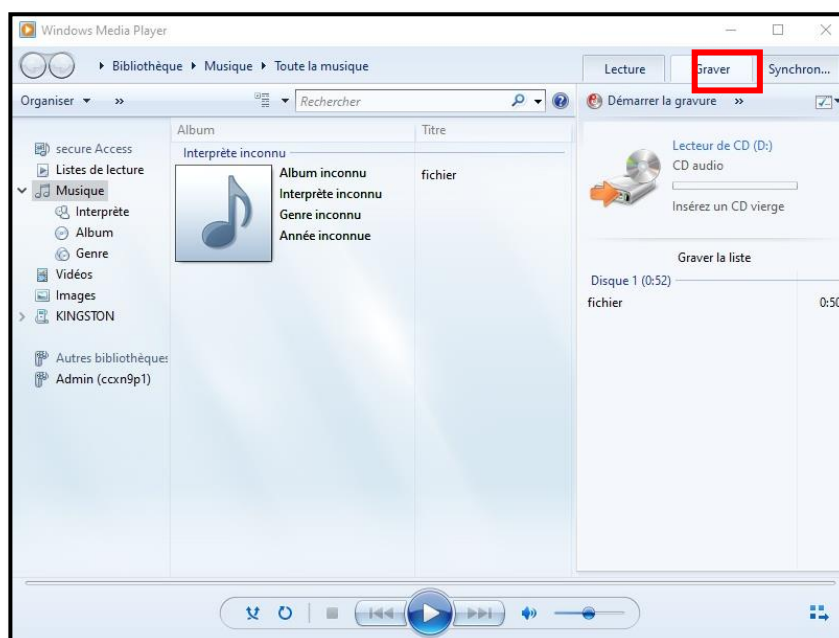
Windows Media Player

▸ Bibliothèque ▸ Musique ▸ Toute la musique

Lecture

Graver

Synchron...

Organiser ▾ »

Rechercher

Démarrer la gravure »

secure Access

Listes de lecture

Musique

Interprète

Album

Genre

Vidéos

Images

KINGSTON

Autres bibliothèques

Admin (ccxn9p1)

Album

Titre

Interprète inconnu

Album inconnu

Interprète inconnu

Genre inconnu

Année inconnue

fichier

Lecteur de CD (D:)

CD audio

Insérez un CD vierge

Graver la liste

Disque 1 (0:52)

fichier

0:50